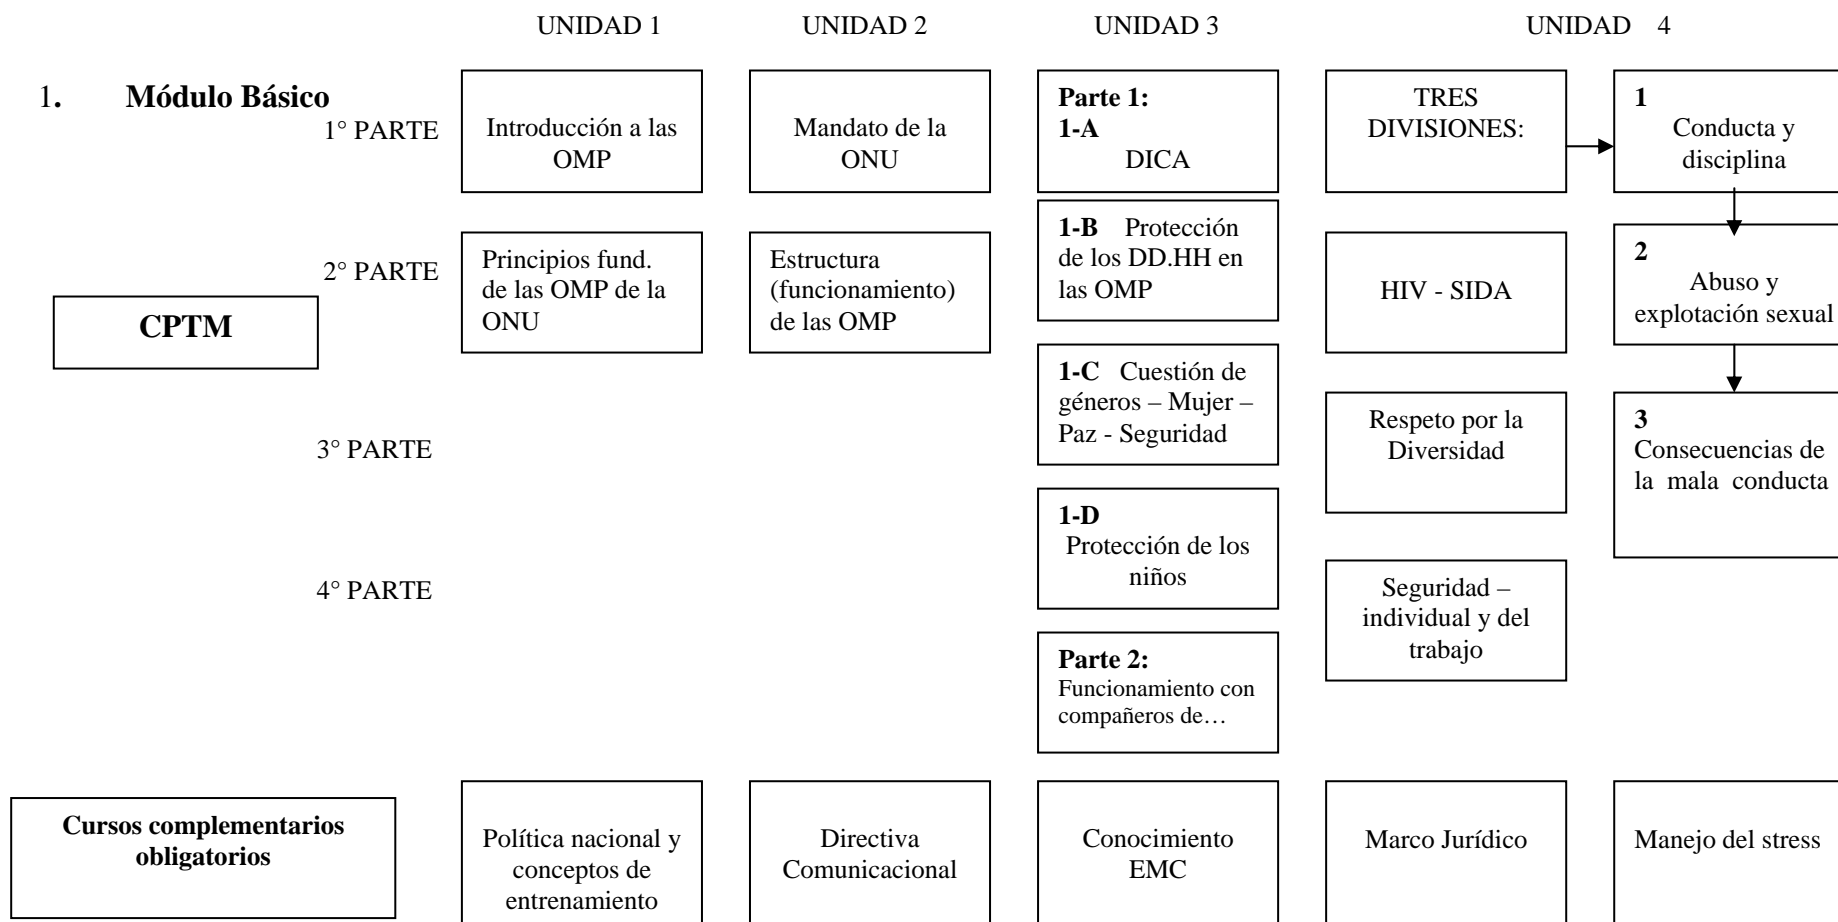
UNIDAD 1 UNIDAD 2 UNIDAD 3 UNIDAD 4

1. Módulo Básico

1° PARTE

2° PARTE

3° PARTE

4° PARTE

CPTM

Introducción a las OMP

Principios fund. de las OMP de la ONU

Mandato de la ONU

Estructura (funcionamiento) de las OMP

Parte 1:
1-A
DICA

1-B Protección de los DD.HH en las OMP

1-C Cuestión de géneros – Mujer – Paz - Seguridad

1-D
Protección de los niños

Parte 2:
Funcionamiento con compañeros de…

TRES DIVISIONES:

HIV - SIDA

Respeto por la Diversidad

Seguridad – individual y del trabajo

1
Conducta y disciplina

2
Abuso y explotación sexual

3
Consecuencias de la mala conducta

Cursos complementarios obligatorios

Política nacional y conceptos de entrenamiento

Directiva Comunicacional

Conocimiento EMC

Marco Jurídico

Manejo del stress